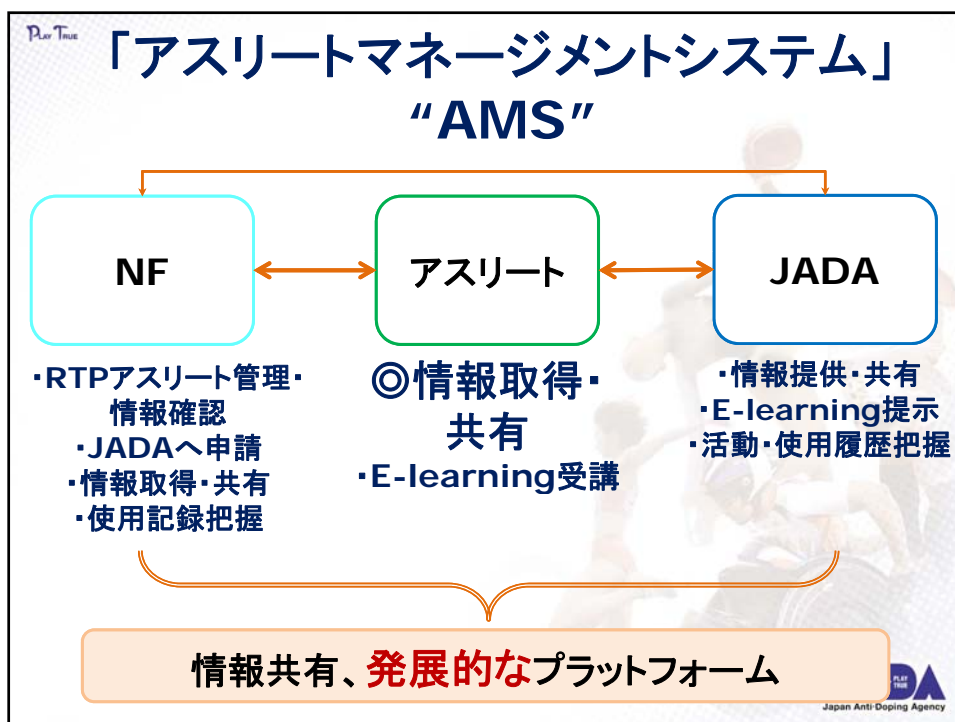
PLAY TRUE

「アスリートマネージメントシステム」
“AMS”

NF

アスリート

JADA

・RTPアスリート管理・情報確認
・JADAへ申請
・情報取得・共有
・使用記録把握

◎情報取得・共有
・E-learning受講

・情報提供・共有
・E-learning提示
・活動・使用履歴把握

情報共有、発展的なプラットフォーム

PLAY TRUE
JADA
Japan Anti-Doping Agency